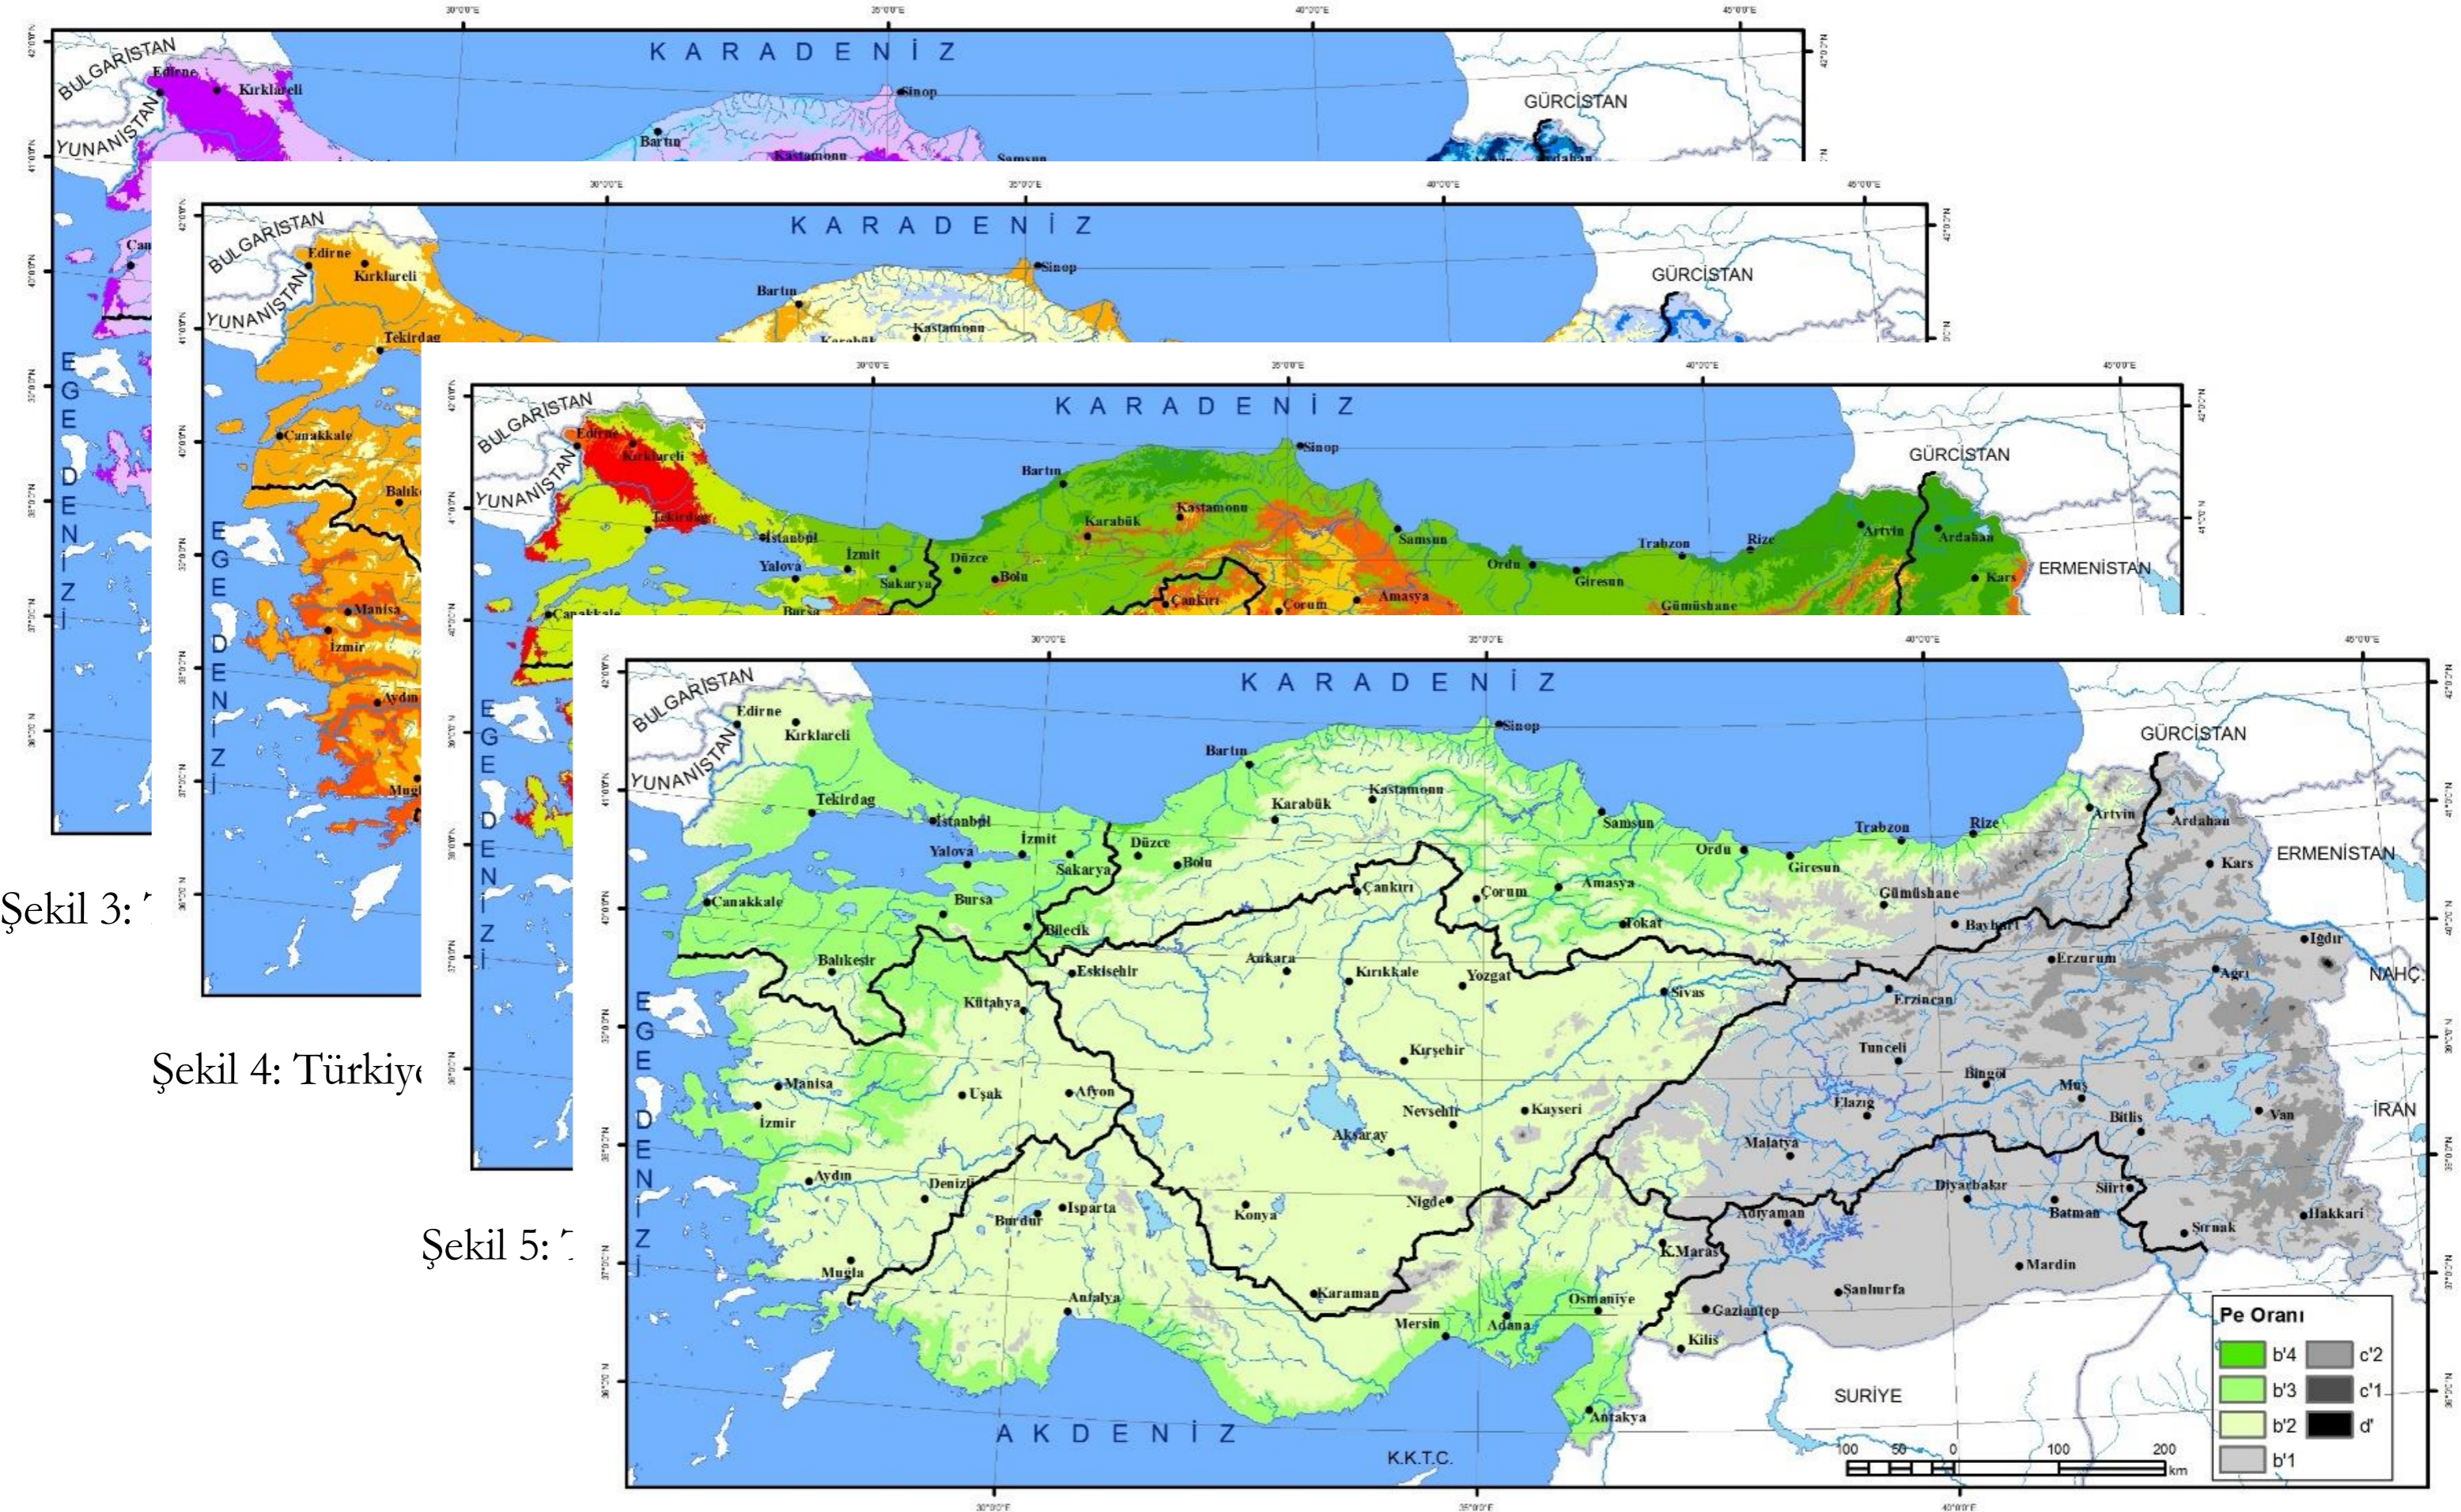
30°0'0"E 35°0'0"E 40°0'0"E 45°0'0"E
KARADENİZ
BULGARİSTAN
YUNANİSTAN
GÜRCİSTAN
Edirne Kırklareli Sinop Bartın Kastamonu Samsun Ardahan
EGE DENİZİ
Şekil 3: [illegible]

30°0'0"E 35°0'0"E 40°0'0"E 45°0'0"E
KARADENİZ
BULGARİSTAN
YUNANİSTAN
GÜRCİSTAN
Edirne Kırklareli Sinop Bartın Kastamonu Karabük Tekirdağ Çanakkale Balıkesir Manisa İzmir Aydın Muğla
EGE DENİZİ
Şekil 4: Türkiye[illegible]

30°0'0"E 35°0'0"E 40°0'0"E 45°0'0"E
KARADENİZ
BULGARİSTAN
YUNANİSTAN
GÜRCİSTAN
ERMENİSTAN
Edirne Kırklareli Tekirdağ İstanbul İzmit Yalova Sakarya Düzce Bolu Bartın Karabük Kastamonu Sinop Samsun Ordu Giresun Trabzon Rize Artvin Ardahan Kars Çankırı Çorum Amasya Gümüşhane Bursa Çanakkale
EGE DENİZİ
Şekil 5: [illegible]

30°0'0"E 35°0'0"E 40°0'0"E 45°0'0"E
KARADENİZ
BULGARİSTAN
YUNANİSTAN
GÜRCİSTAN
ERMENİSTAN
NAHÇ.
İRAN
SURİYE
K.K.T.C.
AKDENİZ
EGE DENİZİ
Edirne Kırklareli Tekirdağ İstanbul İzmit Yalova Sakarya Düzce Bolu Bartın Karabük Kastamonu Sinop Samsun Ordu Giresun Trabzon Rize Artvin Ardahan Kars Çanakkale Bursa Bilecik Balıkesir Eskişehir Kütahya Ankara Çankırı Çorum Amasya Tokat Kırıkkale Yozgat Sivas Gümüşhane Bayburt Erzurum Iğdır Ağrı Erzincan Tunceli Bingöl Muş Bitlis Van Kırşehir Manisa İzmir Uşak Afyon Nevşehir Kayseri Aksaray Elazığ Malatya Aydın Denizli Isparta Burdur Konya Niğde Diyarbakır Batman Siirt Şırnak Hakkari Adıyaman K.Maraş Mardin Muğla Antalya Karaman Mersin Adana Osmaniye Gaziantep Şanlıurfa Kilis Antakya

Pe Oranı
| b'4 | c'2 |
| b'3 | c'1 |
| b'2 | d' |
| b'1 | |

100 50 0 100 200 km